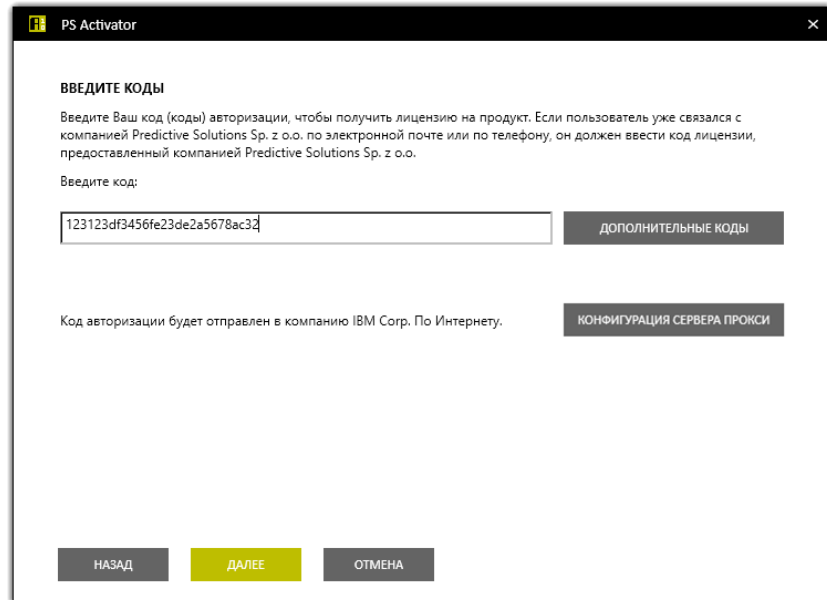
PS Activator

ВВЕДИТЕ КОДЫ

Введите Ваш код (коды) авторизации, чтобы получить лицензию на продукт. Если пользователь уже связался с компанией Predictive Solutions Sp. z o.o. по электронной почте или по телефону, он должен ввести код лицензии, предоставленный компанией Predictive Solutions Sp. z o.o.

Введите код:

123123df3456fe23de2a5678ac32

ДОПОЛНИТЕЛЬНЫЕ КОДЫ

Код авторизации будет отправлен в компанию IBM Corp. По Интернету.

КОНФИГУРАЦИЯ СЕРВЕРА ПРОКСИ

НАЗАД

ДАЛЕЕ

ОТМЕНА